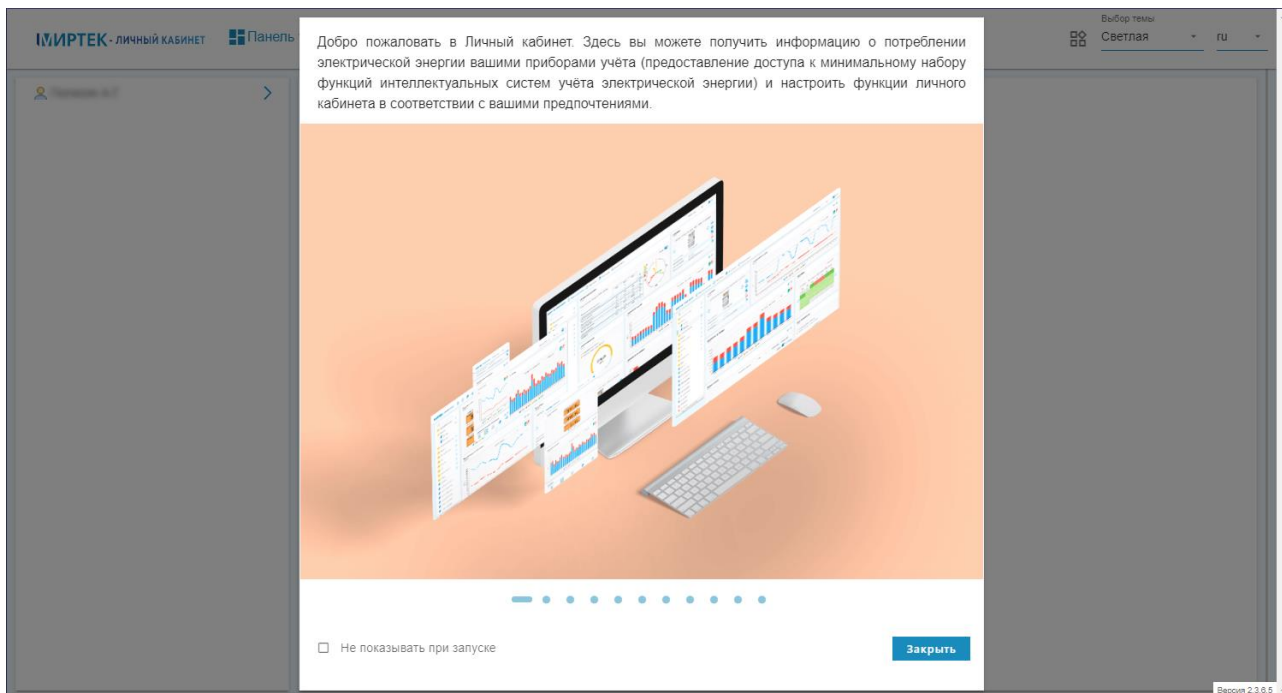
МИРТЕК - ЛИЧНЫЙ КАБИНЕТ Панель

Выбор темы
Светлая
ru

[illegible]

Добро пожаловать в Личный кабинет. Здесь вы можете получить информацию о потреблении электрической энергии вашими приборами учёта (предоставление доступа к минимальному набору функций интеллектуальных систем учёта электрической энергии) и настроить функции личного кабинета в соответствии с вашими предпочтениями.

Не показывать при запуске

Закрыть

Версия 2.3.6.5